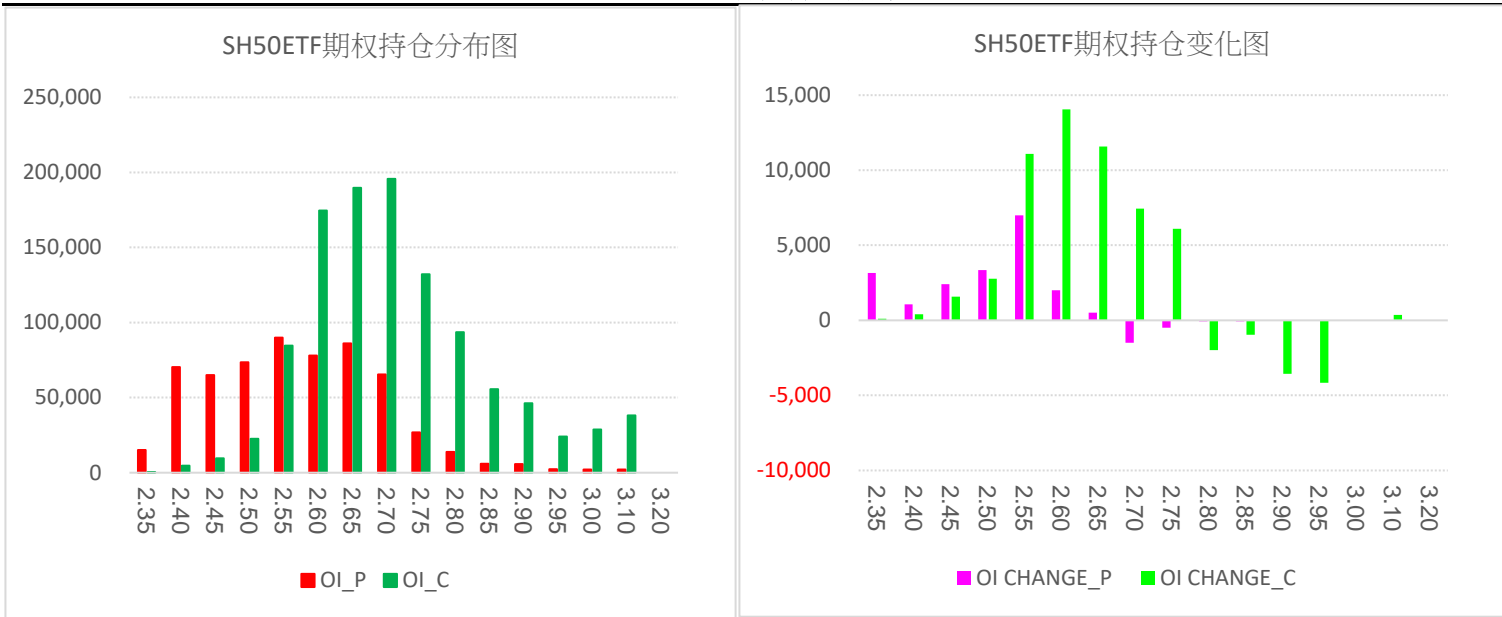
SH50ETF期权持仓分布图

250,000
200,000
150,000
100,000
50,000
0

2.35 2.40 2.45 2.50 2.55 2.60 2.65 2.70 2.75 2.80 2.85 2.90 2.95 3.00 3.10 3.20

OI_P OI_C

SH50ETF期权持仓变化图

15,000
10,000
5,000
0
-5,000
-10,000

2.35 2.40 2.45 2.50 2.55 2.60 2.65 2.70 2.75 2.80 2.85 2.90 2.95 3.00 3.10 3.20

OI CHANGE_P OI CHANGE_C